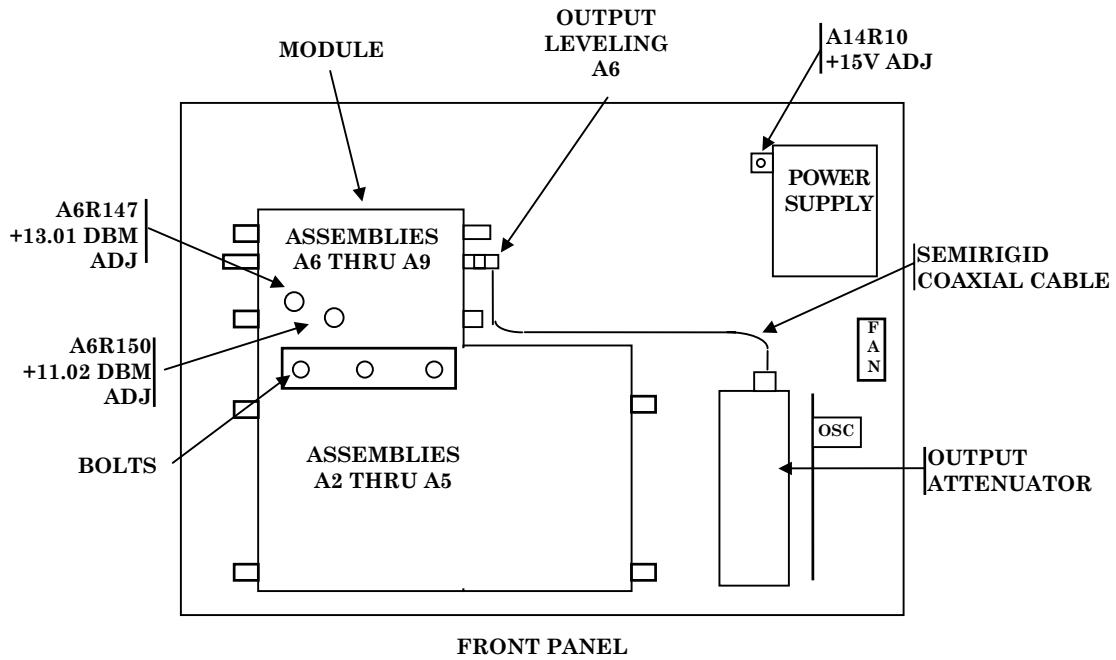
MODULE

OUTPUT LEVELING A6

A14R10 +15V ADJ

A6R147 +13.01 DBM ADJ

ASSEMBLIES A6 THRU A9

POWER SUPPLY

SEMIRIGID COAXIAL CABLE

A6R150 +11.02 DBM ADJ

F A N

OSC

BOLTS

ASSEMBLIES A2 THRU A5

OUTPUT ATTENUATOR

FRONT PANEL